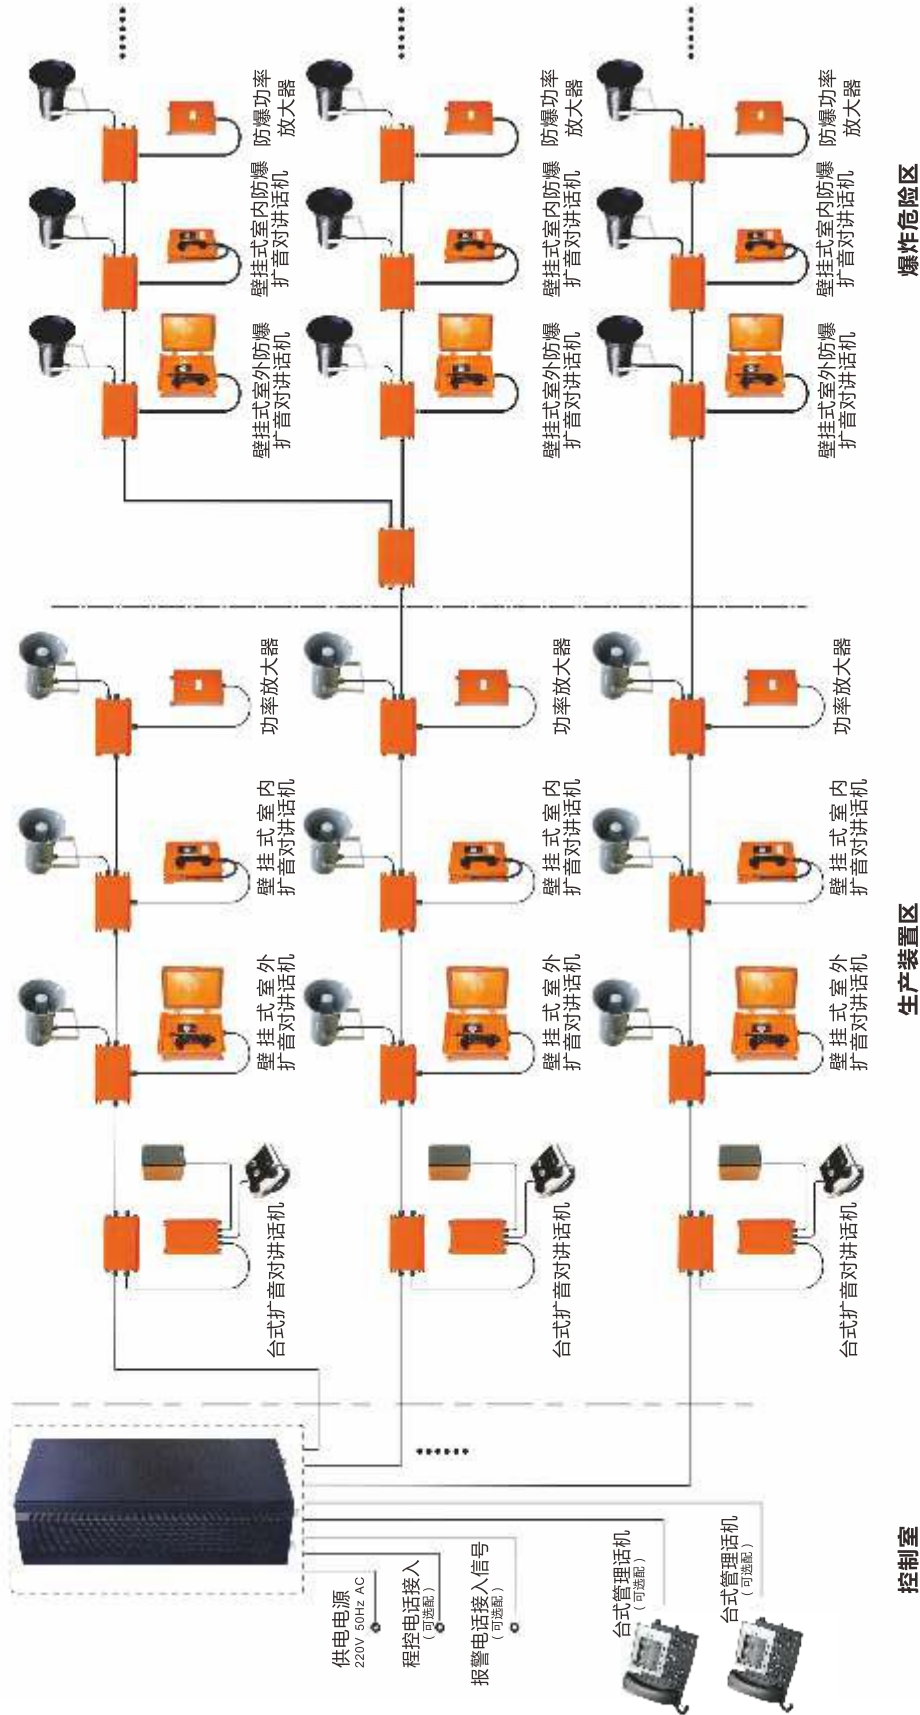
控制室

供电电源
220V 50Hz AC

程控电话接入
（可选配）

报警电话接入信号
（可选配）

台式管理话机
（可选配）

台式管理话机
（可选配）

生产装置区

台式扩音对讲话机

壁挂式室外扩音对讲话机

壁挂式室内扩音对讲话机

功率放大器

台式扩音对讲话机

壁挂式室外扩音对讲话机

壁挂式室内扩音对讲话机

功率放大器

台式扩音对讲话机

壁挂式室外扩音对讲话机

壁挂式室内扩音对讲话机

功率放大器

爆炸危险区

壁挂式室外防爆扩音对讲话机

壁挂式室内防爆扩音对讲话机

防爆功率放大器

壁挂式室外防爆扩音对讲话机

壁挂式室内防爆扩音对讲话机

防爆功率放大器

壁挂式室外防爆扩音对讲话机

壁挂式室内防爆扩音对讲话机

防爆功率放大器